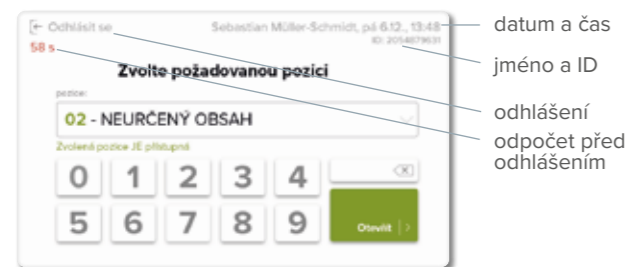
Odhlásit se
Sebastian Müller-Schmidt, pá 6.12., 13:48
ID: 2054879631
58 s
Zvolte požadovanou pozici
pozice:
02 - NEURČENÝ OBSAH
Zvolená pozice JE přístupná
0 1 2 3 4
5 6 7 8 9
Otevřít

datum a čas
jméno a ID
odhlášení
odpočet před odhlášením